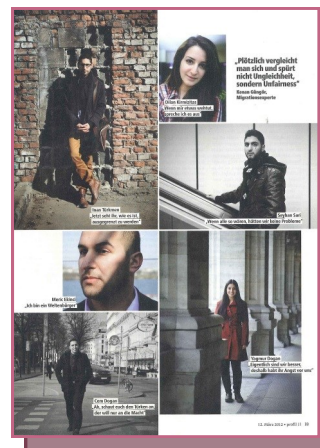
„Plötzlich vergleicht man sich und spürt nicht Ungleichheit, sondern Unfairness"
Kenan Güngör, Migrationsexperte

Dilan Kirmiziyüz
„Wenn mir etwas spanisch vorkommt, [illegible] ich es aus"

Inan Türkmen
„Jetzt sieht Ihr, wie es ist, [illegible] zu werden"

Seyhan Sari
„Wenn alle so wären, hätten wir keine Probleme"

Mevlüt Kücükyasar
„Ich bin ein Weltenbürger"

Yagmur Dogan
„Eigentlich sind wir bereits, deshalb habt Ihr Angst vor uns"

Cem Dogan
„Ah, schaut nach den Türken, sie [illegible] nur an die Macht"

12. März 2012 • profil 11 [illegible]